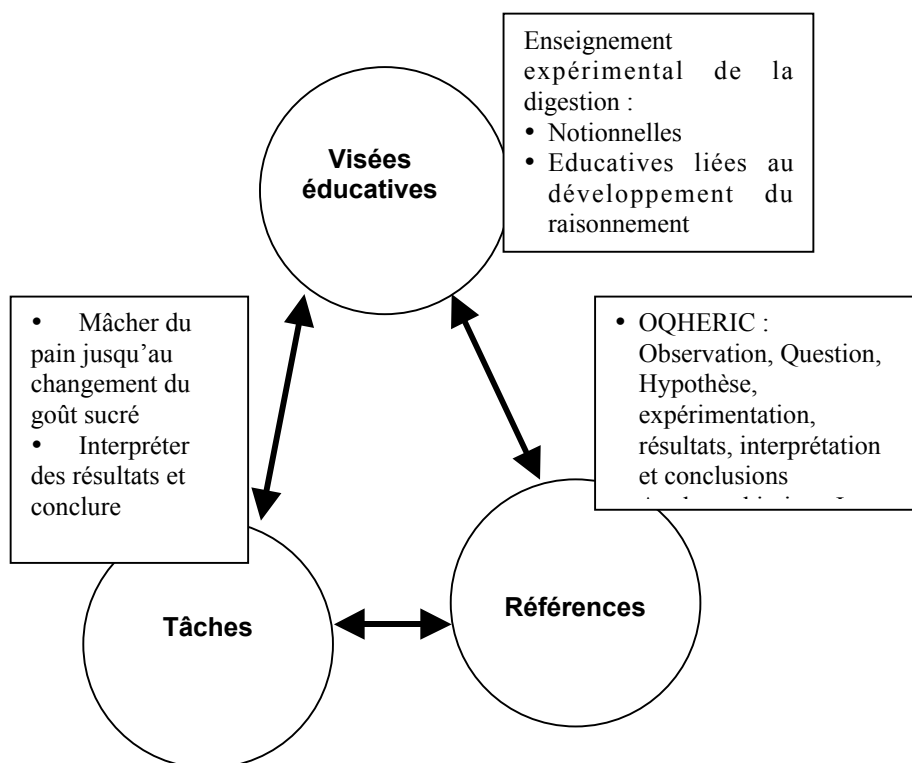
Enseignement expérimental de la digestion :
• Notionnelles
• Educatives liées au développement du raisonnement

Visées éducatives

• Mâcher du pain jusqu'au changement du goût sucré
• Interpréter des résultats et conclure

• OQHERIC : Observation, Question, Hypothèse, expérimentation, résultats, interprétation et conclusions
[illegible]

Tâches

Références